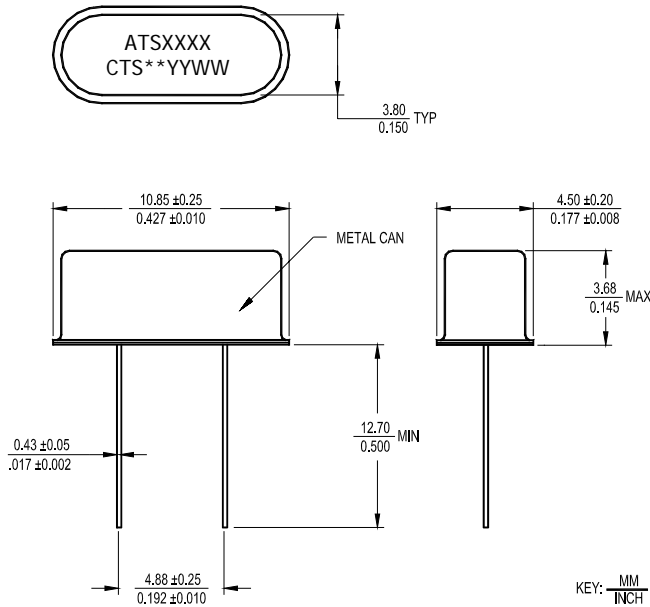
ATSXXXX
CTS**YYWW

$\frac{3.80}{0.150}$ TYP

$\frac{10.85 \pm 0.25}{0.427 \pm 0.010}$

METAL CAN

$\frac{4.50 \pm 0.20}{0.177 \pm 0.008}$

$\frac{3.68}{0.145}$ MAX

$\frac{12.70}{0.500}$ MIN

$\frac{0.43 \pm 0.05}{.017 \pm 0.002}$

$\frac{4.88 \pm 0.25}{0.192 \pm 0.010}$

KEY: $\frac{MM}{INCH}$